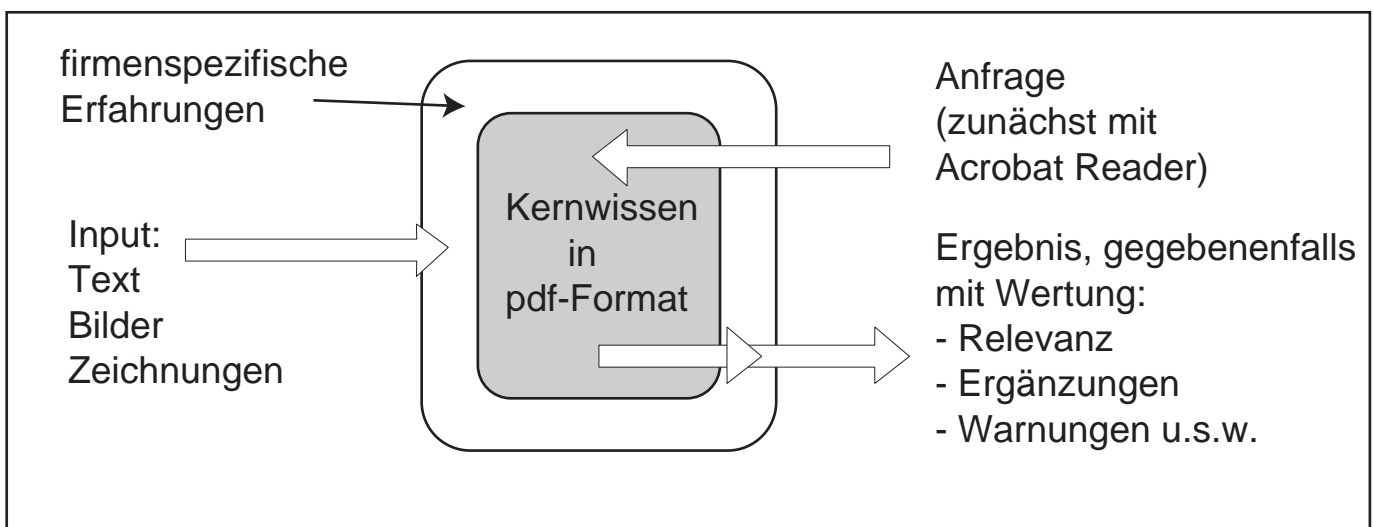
firmenspezifische Erfahrungen

Anfrage (zunächst mit Acrobat Reader)

Input:
Text
Bilder
Zeichnungen

Kernwissen in pdf-Format

Ergebnis, gegebenenfalls mit Wertung:
- Relevanz
- Ergänzungen
- Warnungen u.s.w.